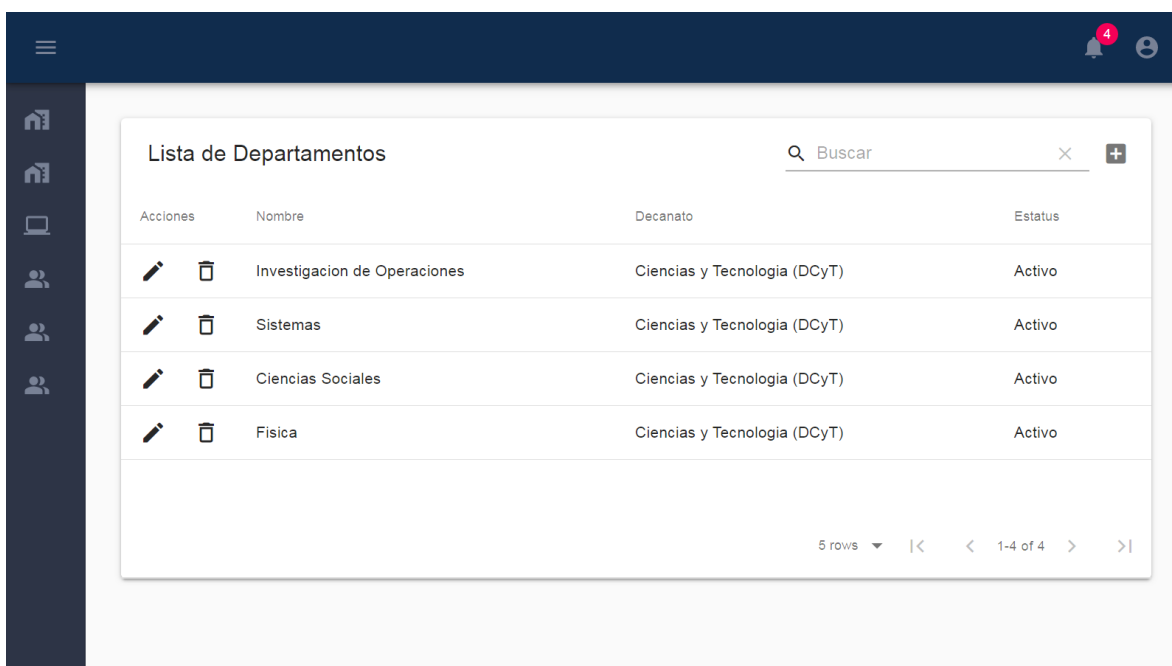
4

Lista de Departamentos

Buscar

| Acciones | Nombre | Decanato | Estatus |
|---|---|---|---|
| | Investigacion de Operaciones | Ciencias y Tecnologia (DCyT) | Activo |
| | Sistemas | Ciencias y Tecnologia (DCyT) | Activo |
| | Ciencias Sociales | Ciencias y Tecnologia (DCyT) | Activo |
| | Fisica | Ciencias y Tecnologia (DCyT) | Activo |

5 rows 1-4 of 4